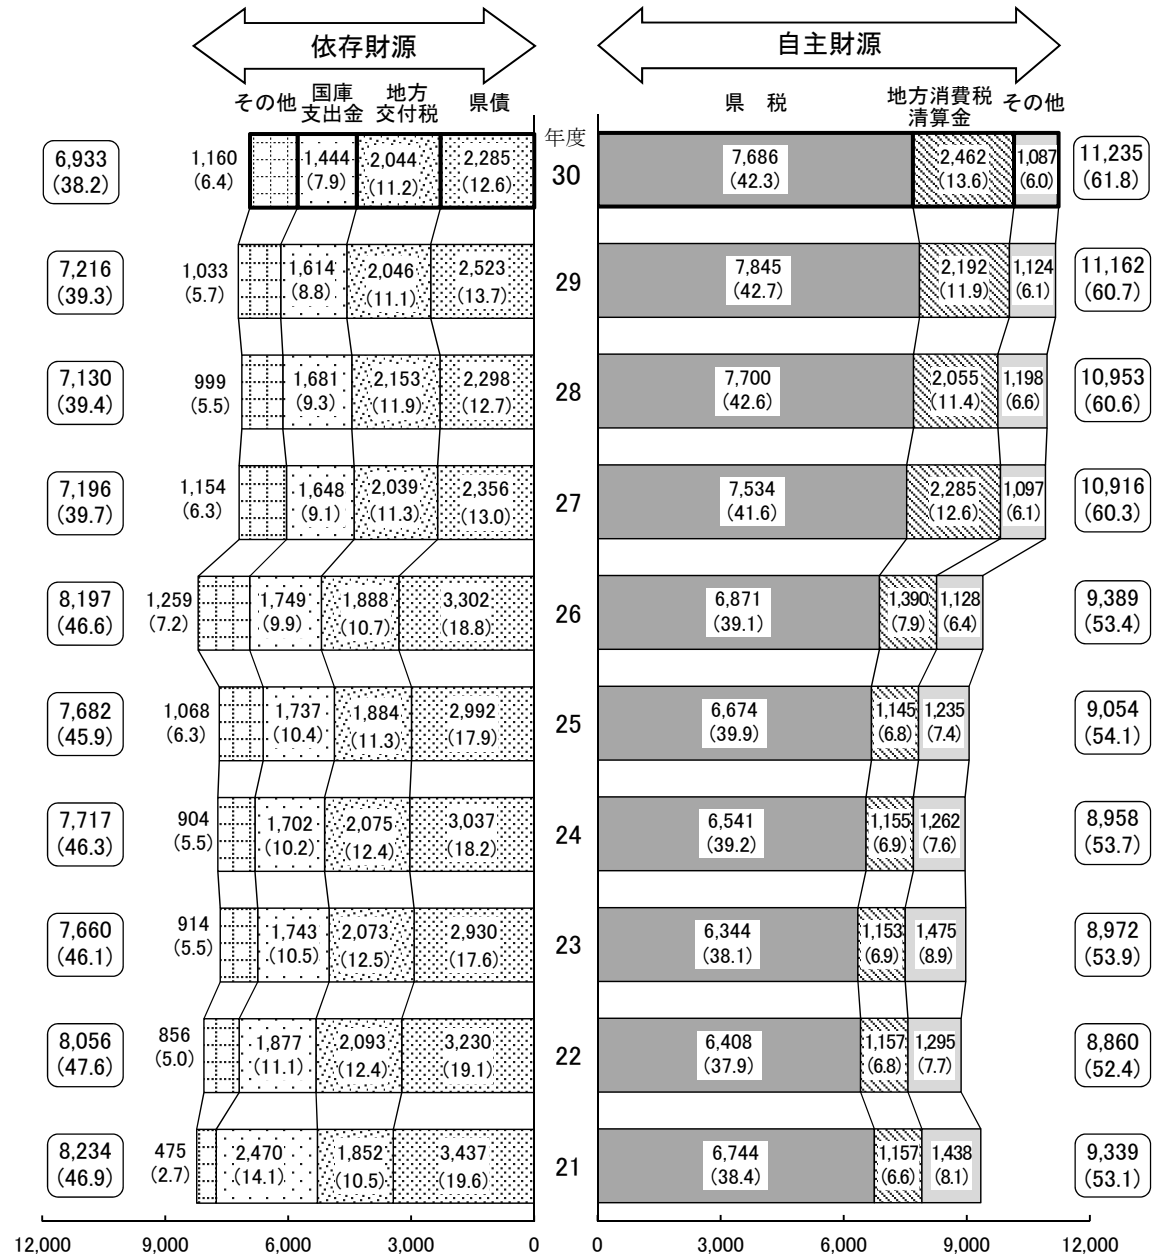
依存財源

自主財源

その他　国庫支出金　地方交付税　県債

年度

県税　地方消費税清算金　その他

| 依存財源計 | その他 | 国庫支出金 | 地方交付税 | 県債 | 年度 | 県税 | 地方消費税清算金 | その他 | 自主財源計 |
|---|---|---|---|---|---|---|---|---|---|
| 6,933 (38.2) | 1,160 (6.4) | 1,444 (7.9) | 2,044 (11.2) | 2,285 (12.6) | 30 | 7,686 (42.3) | 2,462 (13.6) | 1,087 (6.0) | 11,235 (61.8) |
| 7,216 (39.3) | 1,033 (5.7) | 1,614 (8.8) | 2,046 (11.1) | 2,523 (13.7) | 29 | 7,845 (42.7) | 2,192 (11.9) | 1,124 (6.1) | 11,162 (60.7) |
| 7,130 (39.4) | 999 (5.5) | 1,681 (9.3) | 2,153 (11.9) | 2,298 (12.7) | 28 | 7,700 (42.6) | 2,055 (11.4) | 1,198 (6.6) | 10,953 (60.6) |
| 7,196 (39.7) | 1,154 (6.3) | 1,648 (9.1) | 2,039 (11.3) | 2,356 (13.0) | 27 | 7,534 (41.6) | 2,285 (12.6) | 1,097 (6.1) | 10,916 (60.3) |
| 8,197 (46.6) | 1,259 (7.2) | 1,749 (9.9) | 1,888 (10.7) | 3,302 (18.8) | 26 | 6,871 (39.1) | 1,390 (7.9) | 1,128 (6.4) | 9,389 (53.4) |
| 7,682 (45.9) | 1,068 (6.3) | 1,737 (10.4) | 1,884 (11.3) | 2,992 (17.9) | 25 | 6,674 (39.9) | 1,145 (6.8) | 1,235 (7.4) | 9,054 (54.1) |
| 7,717 (46.3) | 904 (5.5) | 1,702 (10.2) | 2,075 (12.4) | 3,037 (18.2) | 24 | 6,541 (39.2) | 1,155 (6.9) | 1,262 (7.6) | 8,958 (53.7) |
| 7,660 (46.1) | 914 (5.5) | 1,743 (10.5) | 2,073 (12.5) | 2,930 (17.6) | 23 | 6,344 (38.1) | 1,153 (6.9) | 1,475 (8.9) | 8,972 (53.9) |
| 8,056 (47.6) | 856 (5.0) | 1,877 (11.1) | 2,093 (12.4) | 3,230 (19.1) | 22 | 6,408 (37.9) | 1,157 (6.8) | 1,295 (7.7) | 8,860 (52.4) |
| 8,234 (46.9) | 475 (2.7) | 2,470 (14.1) | 1,852 (10.5) | 3,437 (19.6) | 21 | 6,744 (38.4) | 1,157 (6.6) | 1,438 (8.1) | 9,339 (53.1) |

12,000　9,000　6,000　3,000　0　0　3,000　6,000　9,000　12,000